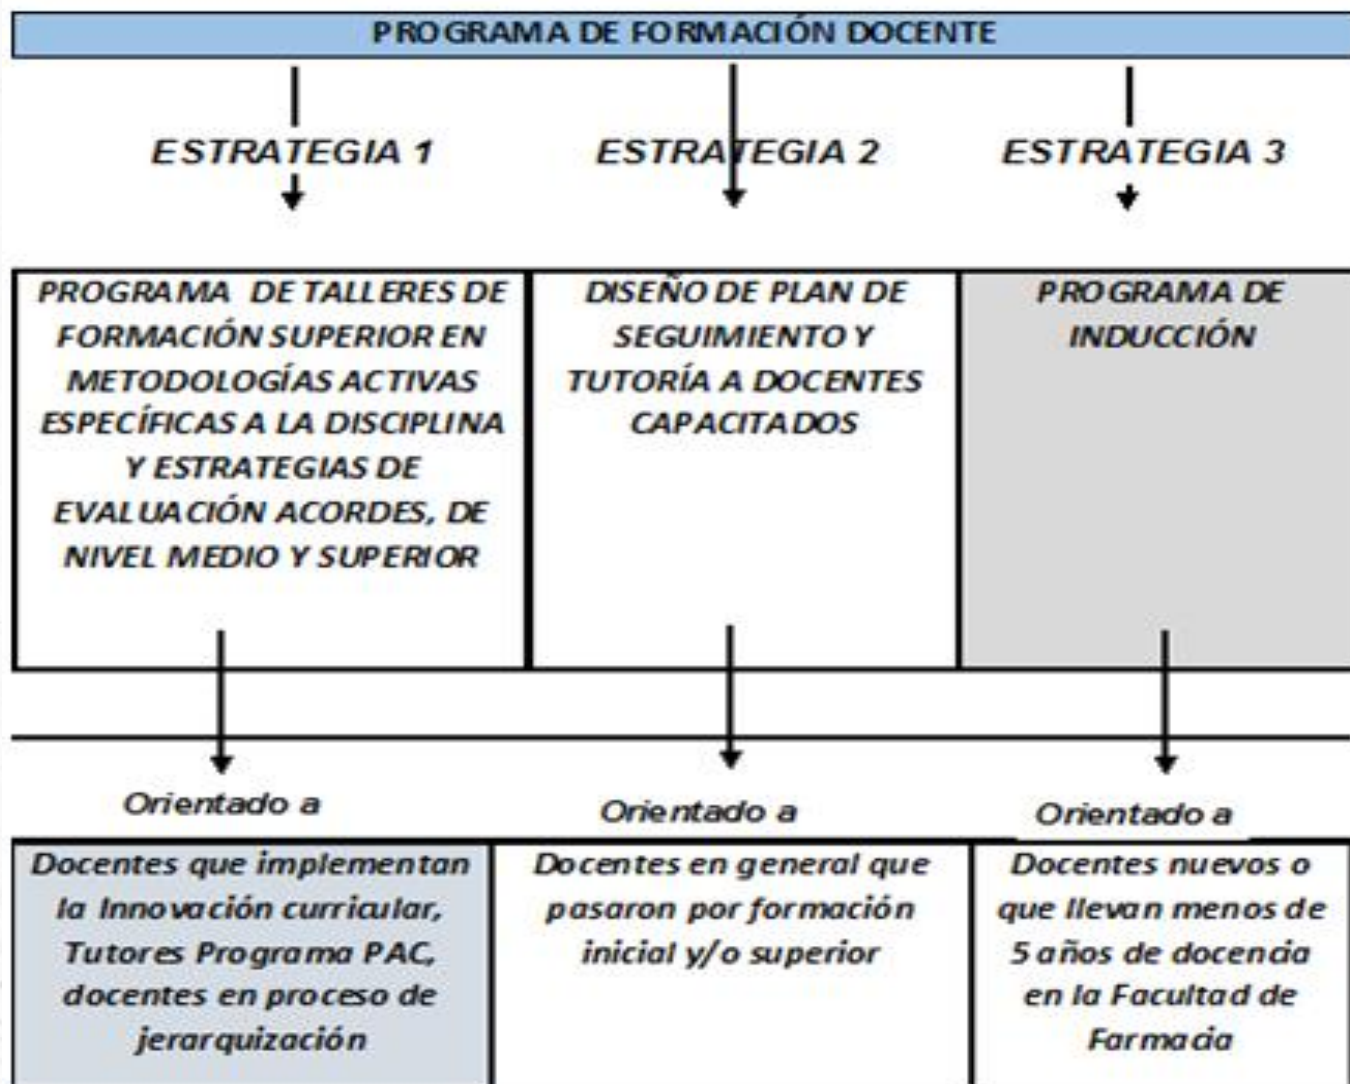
PROGRAMA DE FORMACIÓN DOCENTE

ESTRATEGIA 1

ESTRATEGIA 2

ESTRATEGIA 3

PROGRAMA DE TALLERES DE FORMACIÓN SUPERIOR EN METODOLOGÍAS ACTIVAS ESPECÍFICAS A LA DISCIPLINA Y ESTRATEGIAS DE EVALUACIÓN ACORDES, DE NIVEL MEDIO Y SUPERIOR

DISEÑO DE PLAN DE SEGUIMIENTO Y TUTORÍA A DOCENTES CAPACITADOS

PROGRAMA DE INDUCCIÓN

Orientado a

Orientado a

Orientado a

Docentes que implementan la Innovación curricular, Tutores Programa PAC, docentes en proceso de jerarquización

Docentes en general que pasaron por formación inicial y/o superior

Docentes nuevos o que llevan menos de 5 años de docencia en la Facultad de Farmacia